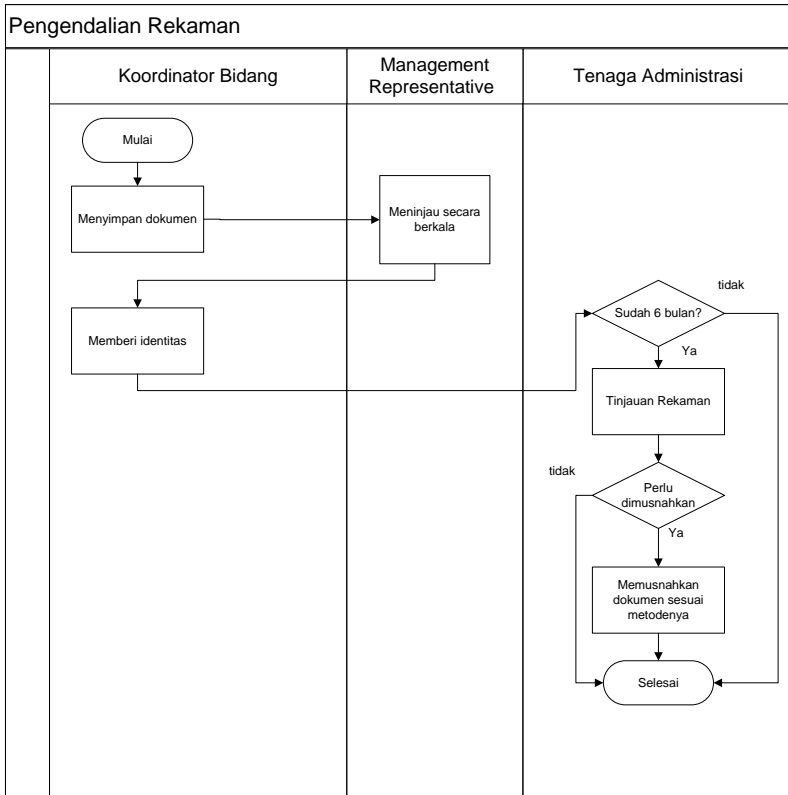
Pengendalian Rekaman

Koordinator Bidang

Management Representative

Tenaga Administrasi

Mulai

Menyimpan dokumen

Meninjau secara berkala

Memberi identitas

tidak

Sudah 6 bulan?

Ya

Tinjauan Rekaman

tidak

Perlu dimusnahkan

Ya

Memusnahkan dokumen sesuai metodenya

Selesai